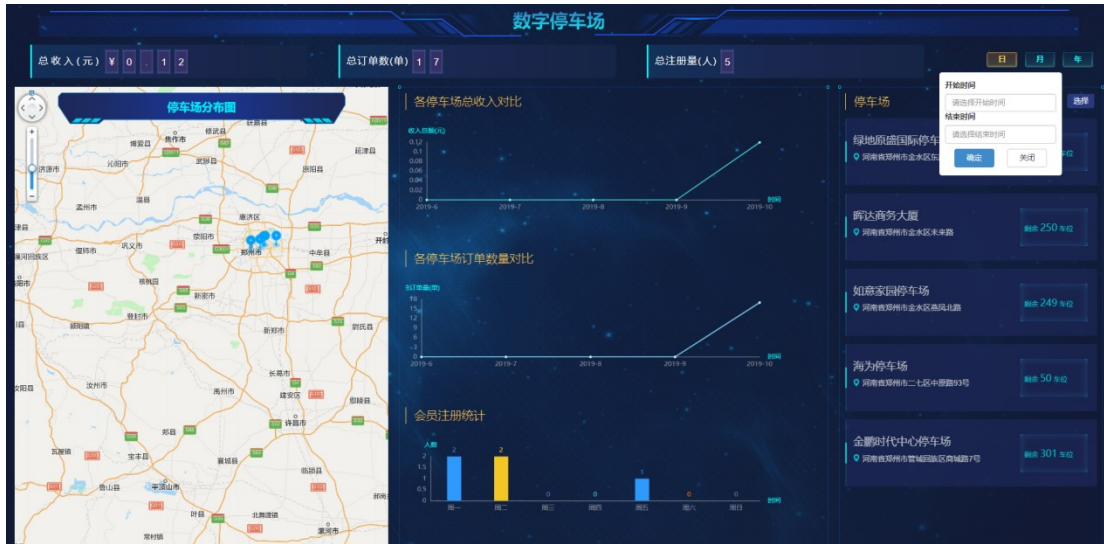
数字停车场

总收入(元) ¥ 0 . 1 2
总订单数(单) 1 7
总注册量(人) 5
日 月 年

停车场分布图

焦作市
沁阳市
武陟县
原阳县
延津县
济源市
孟州市
温县
唐济区
巩义市
荥阳市
郑州市
中牟县
开封
偃师市
新郑市
登封市
新密市
尉氏县
汝州市
禹州市
长葛市
许昌市
郏县
宝丰县
襄城县
平顶山市
叶县
舞钢市
漯河市

各停车场总收入对比
收入总额(元)
0.12
0.1
0.08
0.06
0.04
0.02
0
2019-6
2019-7
2019-8
2019-9
2019-10
时间

各停车场订单数量对比
订单量(单)
18
15
12
9
6
3
0
2019-6
2019-7
2019-8
2019-9
2019-10
时间

会员注册统计
人数
2
1.5
1
0.5
0
2
2
0
0
1
0
0
周一
周二
周三
周四
周五
周六
周日
时间

停车场
选择
开始时间
请选择开始时间
结束时间
请选择结束时间
确定
关闭

绿地原盛国际停车
河南省郑州市金水区东
车位

腾达商务大厦
河南省郑州市金水区未来路
剩余 250 车位

如意家园停车场
河南省郑州市金水区燕凤北路
剩余 249 车位

海为停车场
河南省郑州市二七区中原路93号
剩余 50 车位

金鹏时代中心停车场
河南省郑州市管城回族区商城路7号
剩余 301 车位